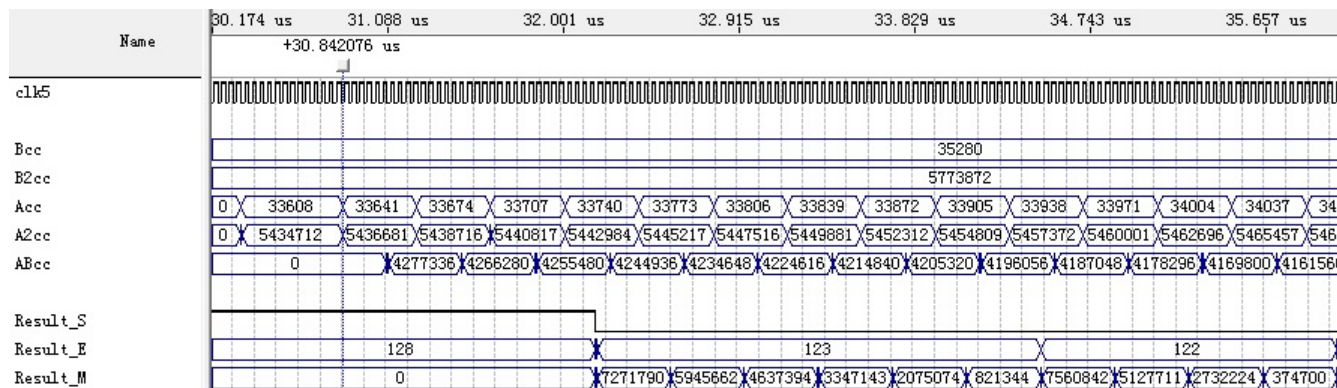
Name

30.174 us 31.088 us 32.001 us 32.915 us 33.829 us 34.743 us 35.657 us

+30.842076 us

clk5

Bcc 35280

B2cc 5773872

Acc 0 33608 33641 33674 33707 33740 33773 33806 33839 33872 33905 33938 33971 34004 34037 34

A2cc 0 5434712 5436681 5438716 5440817 5442984 5445217 5447516 5449881 5452312 5454809 5457372 5460001 5462696 5465457 546

ABcc 0 4277336 4266280 4255480 4244936 4234648 4224616 4214840 4205320 4196056 4187048 4178296 4169800 416156

Result_S

Result_E 128 123 122

Result_M 0 7271790 5945662 4637394 3347143 2075074 821344 7560842 5127711 2732224 374700